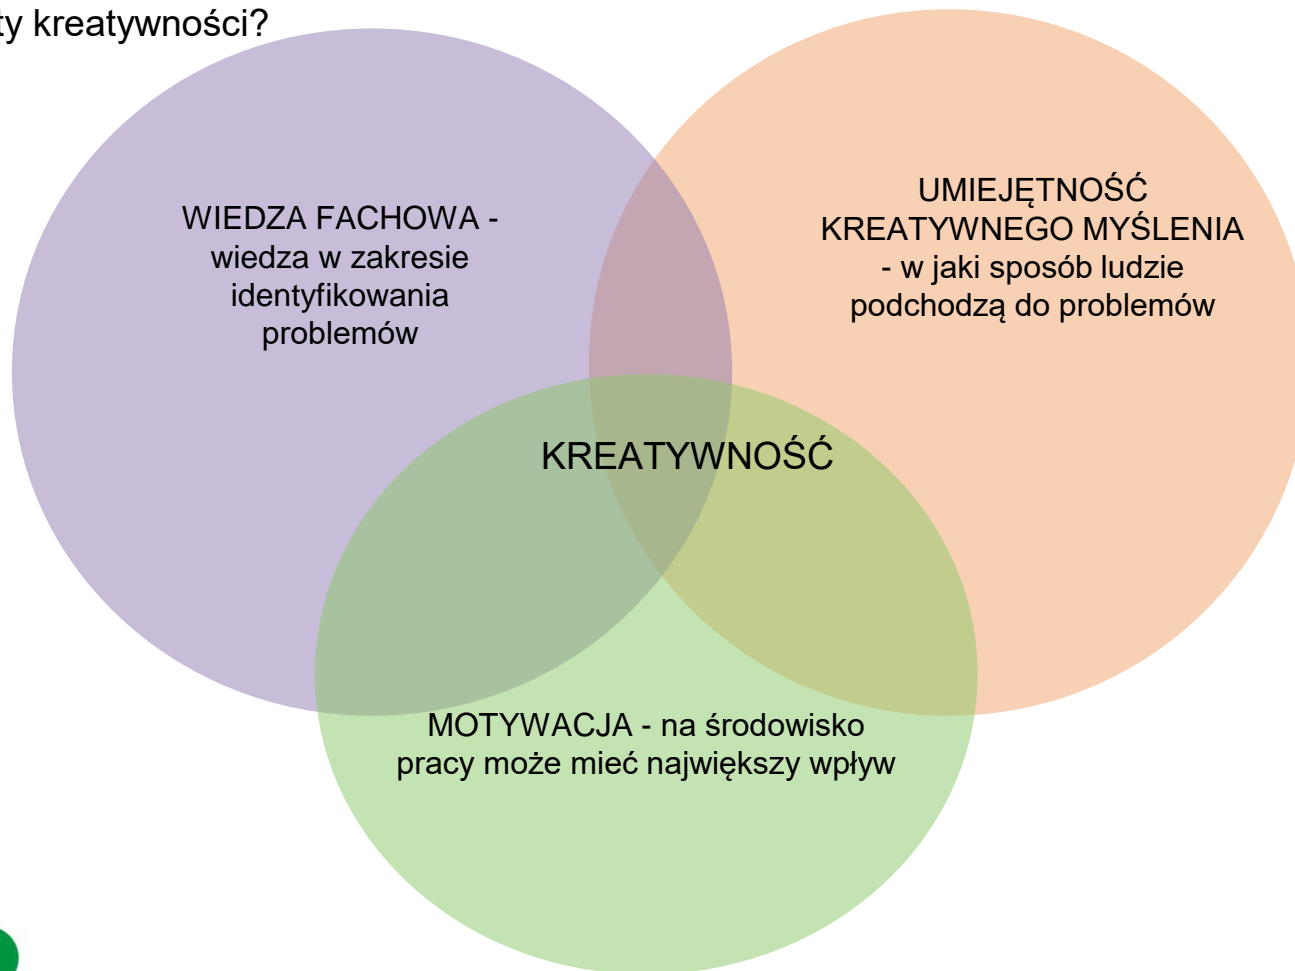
ty kreatywności?

WIEDZA FACHOWA - wiedza w zakresie identyfikowania problemów

UMIEJĘTNOŚĆ KREATYWNEGO MYŚLENIA - w jaki sposób ludzie podchodzą do problemów

KREATYWNOŚĆ

MOTYWACJA - na środowisko pracy może mieć największy wpływ